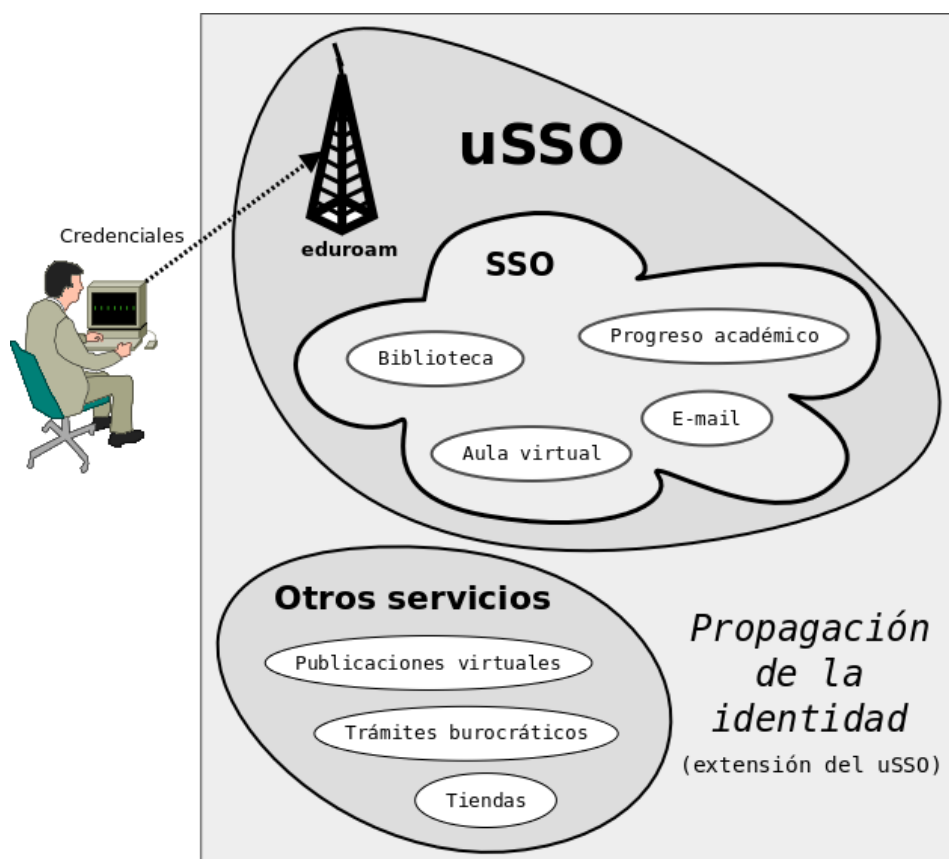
Credenciales

eduroam

uSSO

SSO

Progreso académico

Biblioteca

E-mail

Aula virtual

Otros servicios

Publicaciones virtuales

Trámites burocráticos

Tiendas

Propagación de la identidad

(extensión del uSSO)